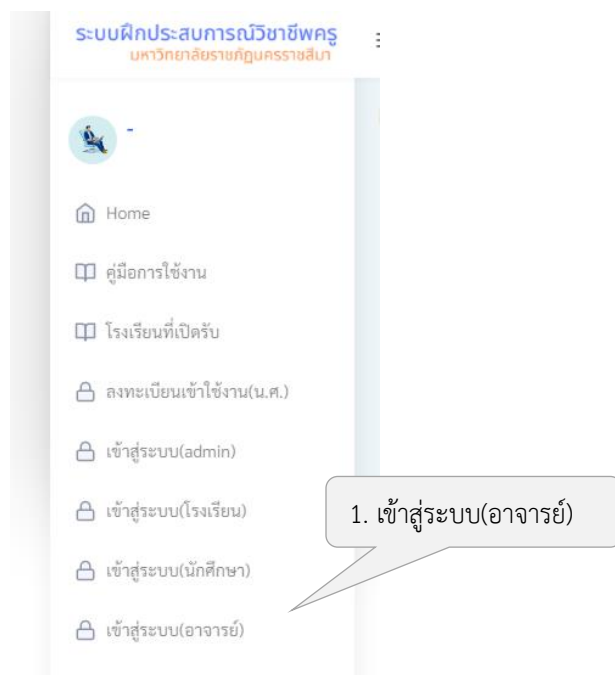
ระบบฝึกประสบการณ์วิชาชีพครู
มหาวิทยาลัยราชภัฏนครราชสีมา

-

Home

คู่มือการใช้งาน

โรงเรียนที่เปิดรับ

ลงทะเบียนเข้าใช้งาน(น.ศ.)

เข้าสู่ระบบ(admin)

เข้าสู่ระบบ(โรงเรียน)

1. เข้าสู่ระบบ(อาจารย์)

เข้าสู่ระบบ(นักศึกษา)

เข้าสู่ระบบ(อาจารย์)